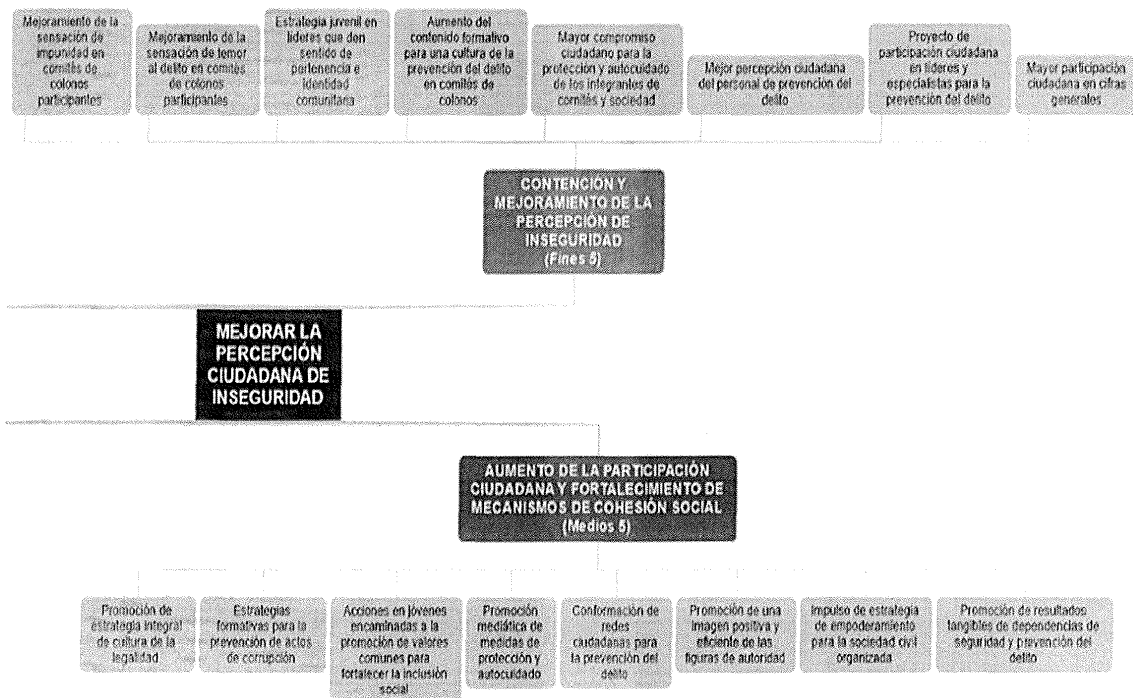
Mejoramiento de la sensación de impunidad en comités de colonos participantes

Mejoramiento de la sensación de temor al delito en comités de colonos participantes

Estrategia juvenil en líderes que den sentido de pertenencia e identidad comunitaria

Aumento del contenido formativo para una cultura de la prevención del delito en comités de colonos

Mayor compromiso ciudadano para la protección y autocuidado de los integrantes de comités y sociedad

Mejor percepción ciudadana del personal de prevención del delito

Proyecto de participación ciudadana en líderes y especialistas para la prevención del delito

Mayor participación ciudadana en cifras generales

CONTENCIÓN Y MEJORAMIENTO DE LA PERCEPCIÓN DE INSEGURIDAD (Fines 5)

MEJORAR LA PERCEPCIÓN CIUDADANA DE INSEGURIDAD

AUMENTO DE LA PARTICIPACIÓN CIUDADANA Y FORTALECIMIENTO DE MECANISMOS DE COHESIÓN SOCIAL (Medios 5)

Promoción de estrategia integral de cultura de la legalidad

Estrategias formativas para la prevención de actos de corrupción

Acciones en jóvenes encaminadas a la promoción de valores comunes para fortalecer la inclusión social

Promoción mediática de medidas de protección y autocuidado

Conformación de redes ciudadanas para la prevención del delito

Promoción de una imagen positiva y eficiente de las figuras de autoridad

Impulso de estrategia de empoderamiento para la sociedad civil organizada

Promoción de resultados tangibles de dependencias de seguridad y prevención del delito